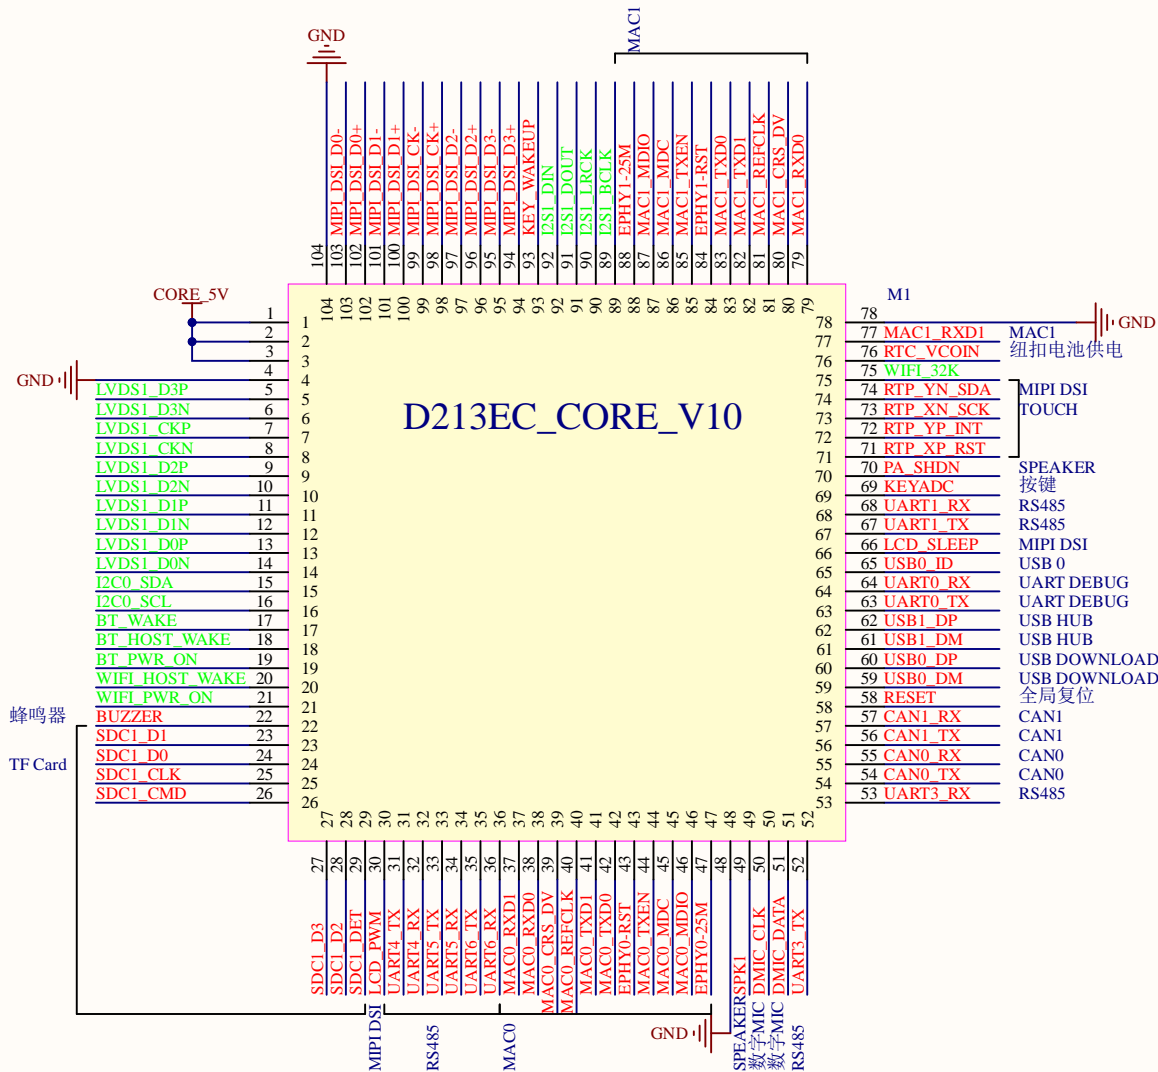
GND

MAC1

104
103 MIPI_DSI_D0-
102 MIPI_DSI_D0+
101 MIPI_DSI_D1-
100 MIPI_DSI_D1+
99 MIPI_DSI_CK-
98 MIPI_DSI_CK+
97 MIPI_DSI_D2-
96 MIPI_DSI_D2+
95 MIPI_DSI_D3-
94 MIPI_DSI_D3+
93 KEY_WAKEUP
92 I2S1_DIN
91 I2S1_DOUT
90 I2S1_LRCK
89 I2S1_BCLK
88 EPHY1-25M
87 MAC1_MDIO
86 MAC1_MDC
85 MAC1_TXEN
84 EPHY1-RST
83 MAC1_TXD0
82 MAC1_TXD1
81 MAC1_REFCLK
80 MAC1_CRS_DV
79 MAC1_RXD0

CORE_5V
M1

D213EC_CORE_V10

1
2
3
4
GND 5 LVDS1_D3P
6 LVDS1_D3N
7 LVDS1_CKP
8 LVDS1_CKN
9 LVDS1_D2P
10 LVDS1_D2N
11 LVDS1_D1P
12 LVDS1_D1N
13 LVDS1_D0P
14 LVDS1_D0N
15 I2C0_SDA
16 I2C0_SCL
17 BT_WAKE
18 BT_HOST_WAKE
19 BT_PWR_ON
20 WIFI_HOST_WAKE
21 WIFI_PWR_ON
蜂鸣器 22 BUZZER
TF Card 23 SDC1_D1
24 SDC1_D0
25 SDC1_CLK
26 SDC1_CMD

78 GND
77 MAC1_RXD1 MAC1
76 RTC_VCOIN 纽扣电池供电
75 WIFI_32K
74 RTP_YN_SDA MIPI DSI
73 RTP_XN_SCK TOUCH
72 RTP_YP_INT
71 RTP_XP_RST
70 PA_SHDN SPEAKER
69 KEYADC 按键
68 UART1_RX RS485
67 UART1_TX RS485
66 LCD_SLEEP MIPI DSI
65 USB0_ID USB 0
64 UART0_RX UART DEBUG
63 UART0_TX UART DEBUG
62 USB1_DP USB HUB
61 USB1_DM USB HUB
60 USB0_DP USB DOWNLOAD
59 USB0_DM USB DOWNLOAD
58 RESET 全局复位
57 CAN1_RX CAN1
56 CAN1_TX CAN1
55 CAN0_RX CAN0
54 CAN0_TX CAN0
53 UART3_RX RS485

27 SDC1_D3
28 SDC1_D2
29 SDC1_DET
30 LCD_PWM
31 UART4_TX
32 UART4_RX
33 UART5_TX
34 UART5_RX
35 UART6_TX
36 UART6_RX
37 MAC0_RXD1
38 MAC0_RXD0
39 MAC0_CRS_DV
40 MAC0_REFCLK
41 MAC0_TXD1
42 MAC0_TXD0
43 EPHY0-RST
44 MAC0_TXEN
45 MAC0_MDC
46 MAC0_MDIO
47 EPHY0-25M
48
49 SPK1
50 DMIC_CLK
51 DMIC_DATA
52 UART3_TX

MIPI DSI
RS485
MAC0
GND
SPEAKER
数字MIC
数字MIC
RS485